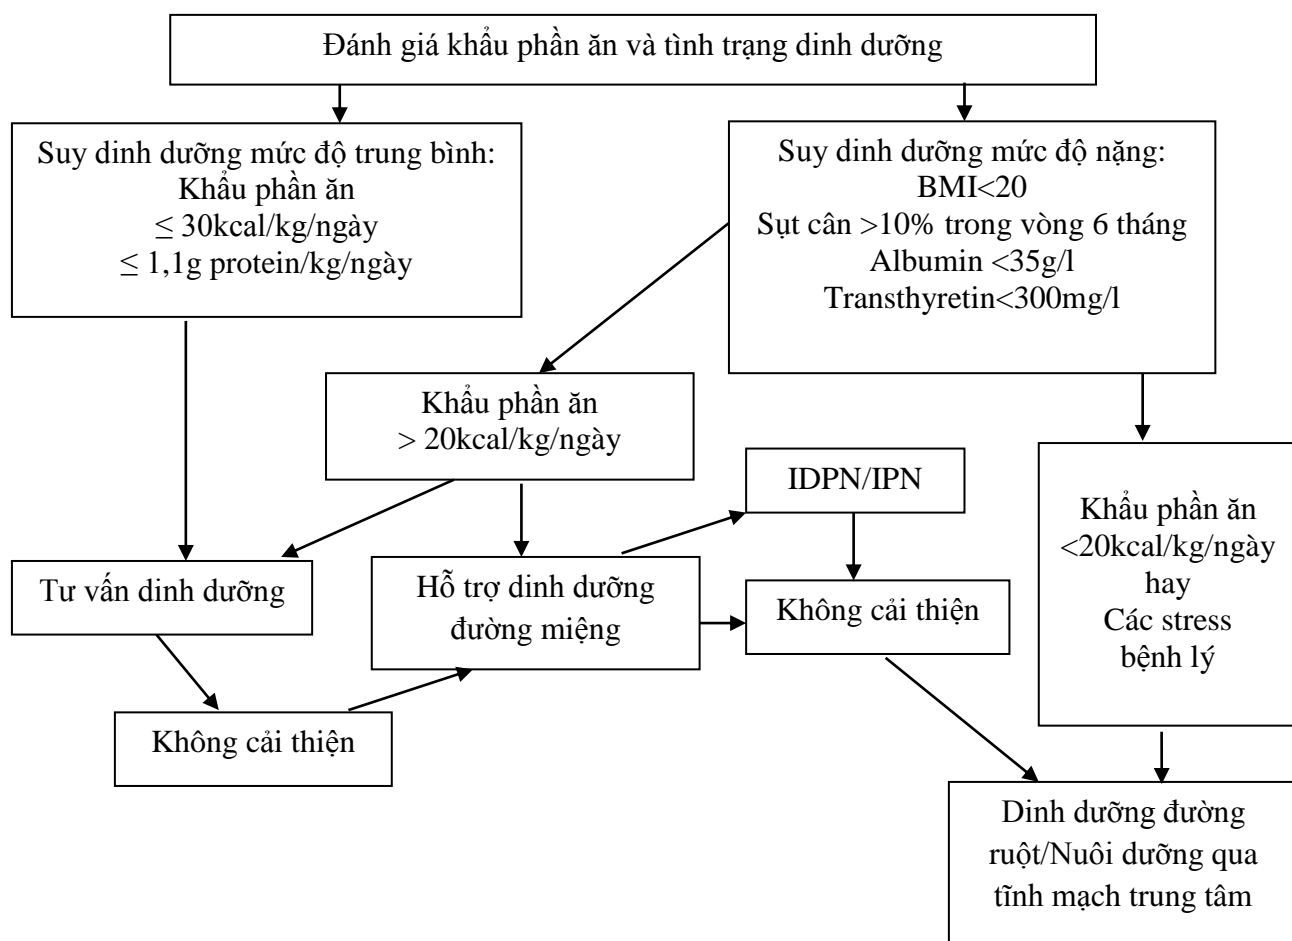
Đánh giá khẩu phần ăn và tình trạng dinh dưỡng

Suy dinh dưỡng mức độ trung bình:
Khẩu phần ăn
≤ 30kcal/kg/ngày
≤ 1,1g protein/kg/ngày

Suy dinh dưỡng mức độ nặng:
BMI<20
Sụt cân >10% trong vòng 6 tháng
Albumin <35g/l
Transthyretin<300mg/l

Khẩu phần ăn
> 20kcal/kg/ngày

IDPN/IPN

Khẩu phần ăn
<20kcal/kg/ngày
hay
Các stress
bệnh lý

Tư vấn dinh dưỡng

Hỗ trợ dinh dưỡng
đường miệng

Không cải thiện

Không cải thiện

Dinh dưỡng đường
ruột/Nuôi dưỡng qua
tĩnh mạch trung tâm